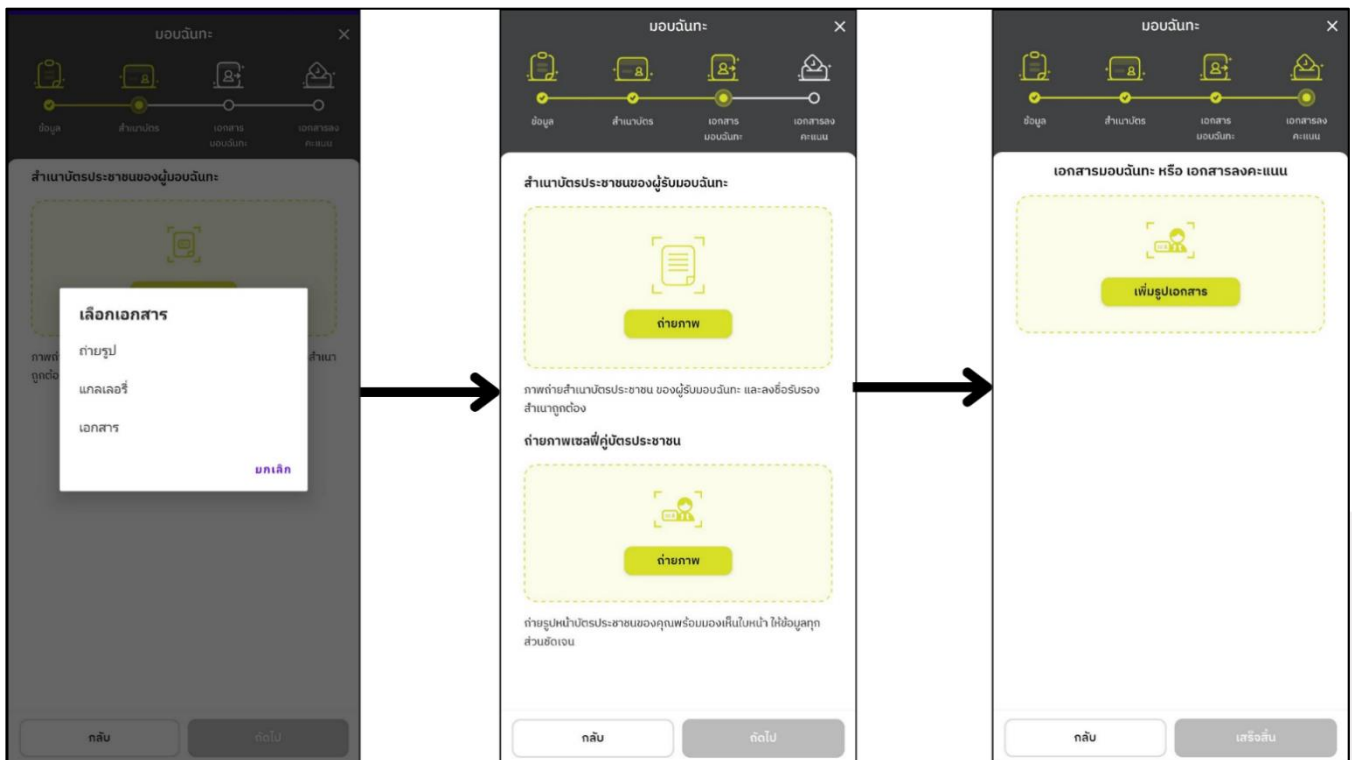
มอบฉันทะ

ข้อมูล
สำเนาบัตร
เอกสารมอบฉันทะ
เอกสารลงคะแนน

สำเนาบัตรประชาชนของผู้มอบฉันทะ

เลือกเอกสาร
ถ่ายรูป
แกลเลอรี่
เอกสาร
ยกเลิก

กาพถ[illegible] สำเนา ถูกต้อ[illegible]

กลับ
ถัดไป

มอบฉันทะ

ข้อมูล
สำเนาบัตร
เอกสารมอบฉันทะ
เอกสารลงคะแนน

สำเนาบัตรประชาชนของผู้รับมอบฉันทะ

ถ่ายภาพ

ภาพถ่ายสำเนาบัตรประชาชน ของผู้รับมอบฉันทะ และลงชื่อรับรองสำเนาถูกต้อง

ถ่ายภาพเซลฟี่คู่บัตรประชาชน

ถ่ายภาพ

ถ่ายรูปหน้าบัตรประชาชนของคุณพร้อมมองเห็นใบหน้า ให้ข้อมูลทุกส่วนชัดเจน

กลับ
ถัดไป

มอบฉันทะ

ข้อมูล
สำเนาบัตร
เอกสารมอบฉันทะ
เอกสารลงคะแนน

เอกสารมอบฉันทะ หรือ เอกสารลงคะแนน

เพิ่มรูปเอกสาร

กลับ
เสร็จสิ้น